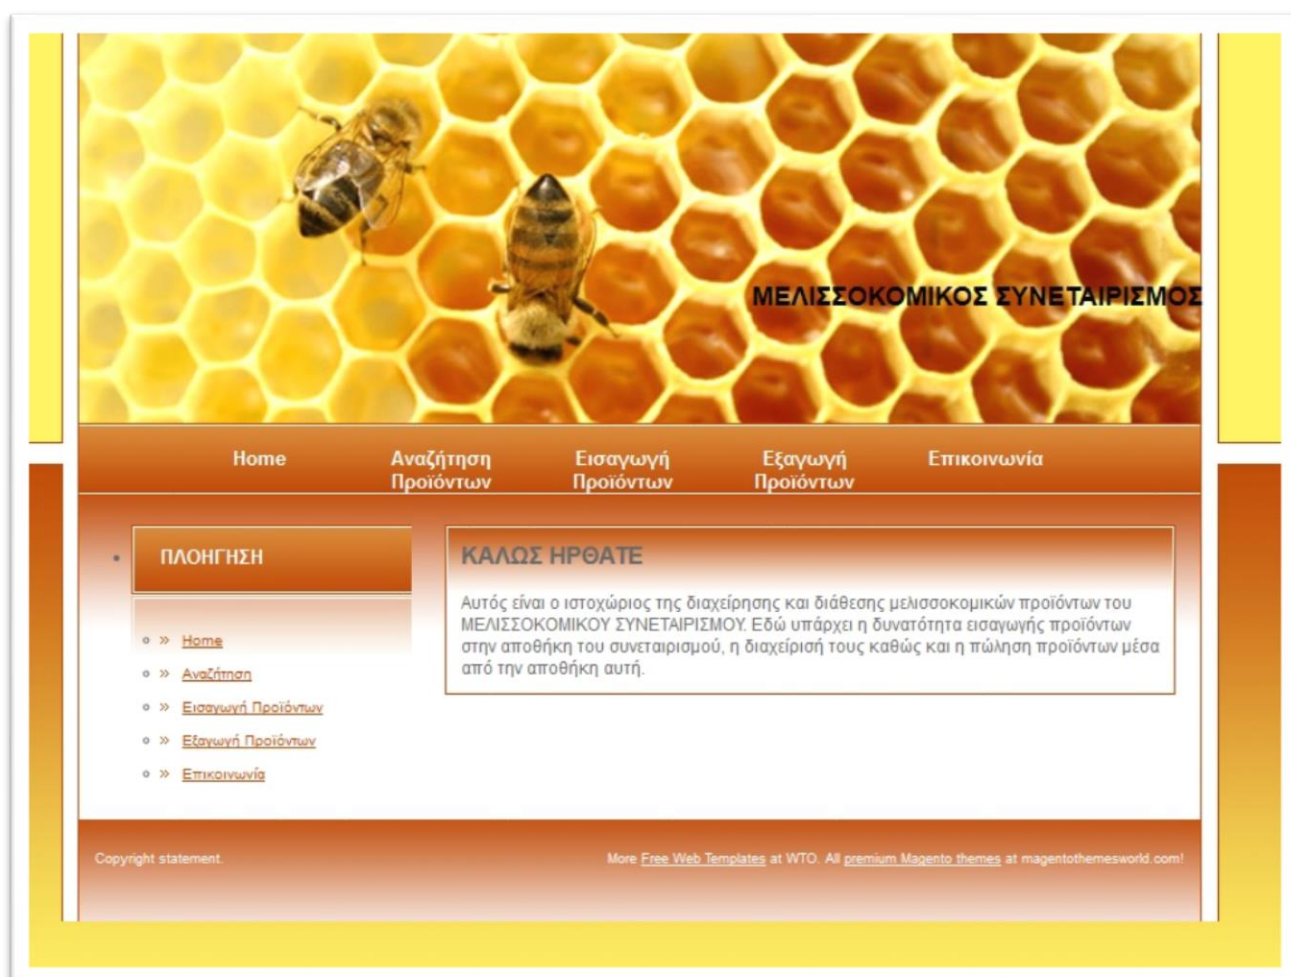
ΜΕΛΙΣΣΟΚΟΜΙΚΟΣ ΣΥΝΕΤΑΙΡΙΣΜΟΣ

Home
Αναζήτηση Προϊόντων
Εισαγωγή Προϊόντων
Εξαγωγή Προϊόντων
Επικοινωνία

ΠΛΟΗΓΗΣΗ

» Home
» Αναζήτηση
» Εισαγωγή Προϊόντων
» Εξαγωγή Προϊόντων
» Επικοινωνία

ΚΑΛΩΣ ΗΡΘΑΤΕ

Αυτός είναι ο ιστοχώριος της διαχείρησης και διάθεσης μελισσοκομικών προϊόντων του ΜΕΛΙΣΣΟΚΟΜΙΚΟΥ ΣΥΝΕΤΑΙΡΙΣΜΟΥ. Εδώ υπάρχει η δυνατότητα εισαγωγής προϊόντων στην αποθήκη του συνεταιρισμού, η διαχείρισή τους καθώς και η πώληση προϊόντων μέσα από την αποθήκη αυτή.

Copyright statement.

More Free Web Templates at WTO. All premium Magento themes at magentothemesworld.com!